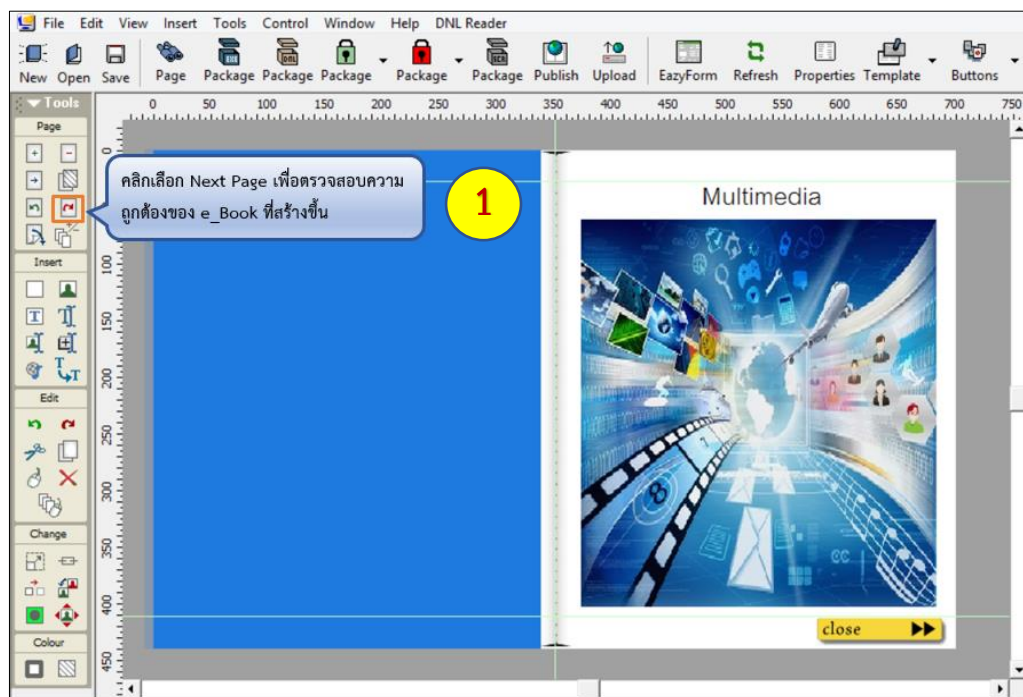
File Edit View Insert Tools Control Window Help DNL Reader

New Open Save Page Package Package Package Package Package Publish Upload EazyForm Refresh Properties Template Buttons

Tools
Page
Insert
Edit
Change
Colour

0 50 100 150 200 250 300 350 400 450 500 550 600 650 700 750

0 100 150 200 250 300 350 400 450

คลิกเลือก Next Page เพื่อตรวจสอบความถูกต้องของ e_Book ที่สร้างขึ้น

1

Multimedia

close